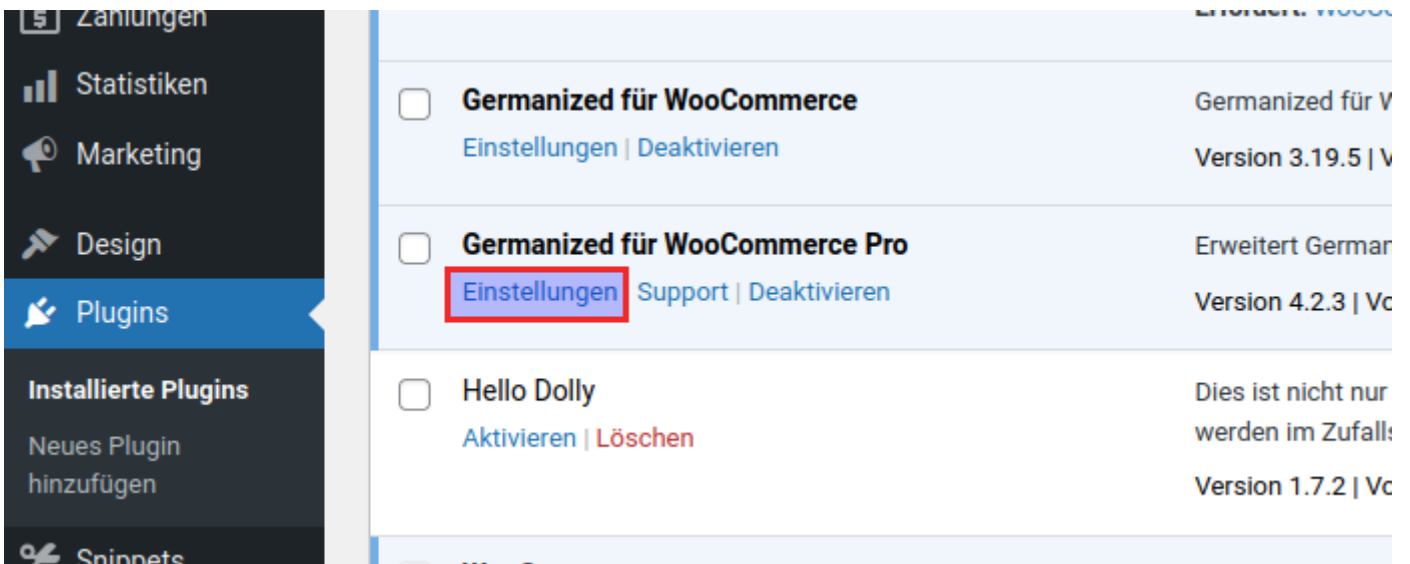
Zahlungen
Statistiken
Marketing
Design
Plugins
Installierte Plugins
Neues Plugin hinzufügen
Snippets

Erfordert: WooC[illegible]

Germanized für WooCommerce
Einstellungen | Deaktivieren
Germanized für W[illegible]
Version 3.19.5 | V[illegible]

Germanized für WooCommerce Pro
Einstellungen | Support | Deaktivieren
Erweitert German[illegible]
Version 4.2.3 | Vo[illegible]

Hello Dolly
Aktivieren | Löschen
Dies ist nicht nur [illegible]
werden im Zufalls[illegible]
Version 1.7.2 | Vo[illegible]